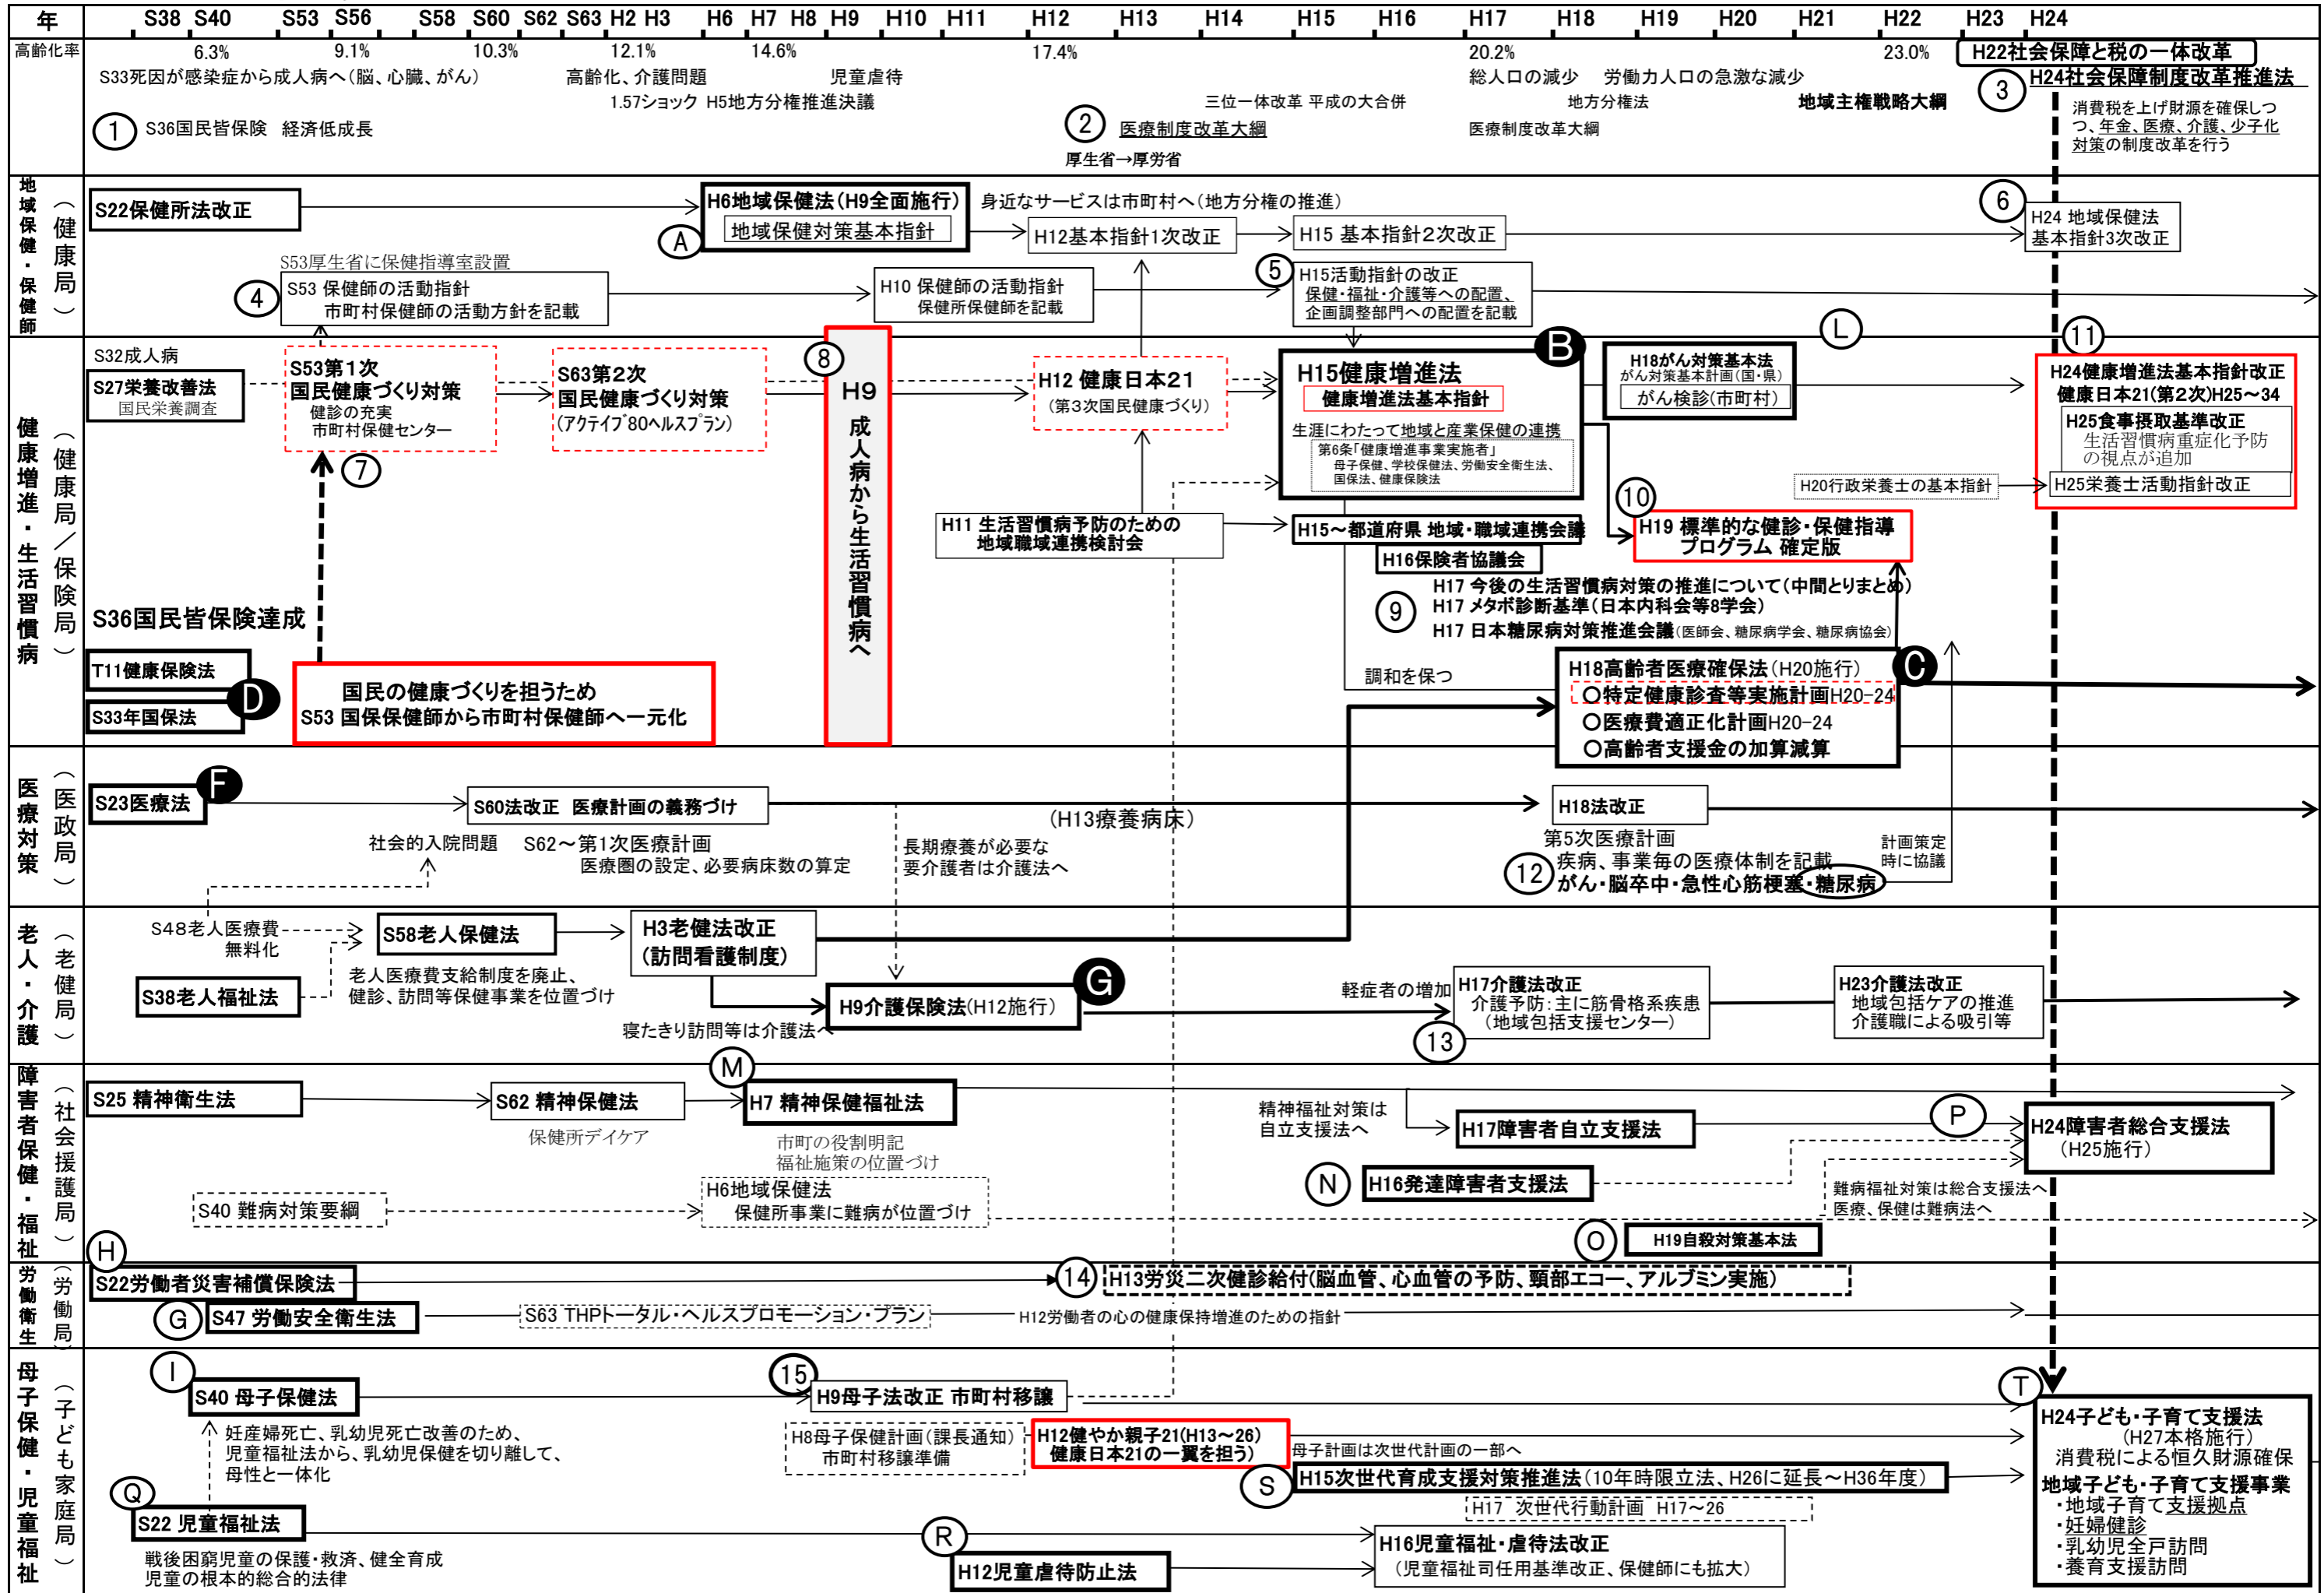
年 S38 S40 S53 S56 S58 S60 S62 S63 H2 H3 H6 H7 H8 H9 H10 H11 H12 H13 H14 H15 H16 H17 H18 H19 H20 H21 H22 H23 H24

高齢化率 6.3% 9.1% 10.3% 12.1% 14.6% 17.4% 20.2% 23.0%

S33死因が感染症から成人病へ(脳、心臓、がん)
高齢化、介護問題
児童虐待
1.57ショック H5地方分権推進決議
① S36国民皆保険 経済低成長
三位一体改革 平成の大合併
② 医療制度改革大綱
厚生省→厚労省
総人口の減少 労働力人口の急激な減少
地方分権法
医療制度改革大綱
地域主権戦略大綱
H22社会保障と税の一体改革
③ H24社会保障制度改革推進法
消費税を上げ財源を確保しつつ、年金、医療、介護、少子化対策の制度改革を行う

地域保健・保健師(健康局)
S22保健所法改正
H6地域保健法(H9全面施行)
地域保健対策基本指針
Ⓐ
身近なサービスは市町村へ(地方分権の推進)
H12基本指針1次改正
H15 基本指針2次改正
⑥ H24 地域保健法 基本指針3次改正
S53厚生省に保健指導室設置
④ S53 保健師の活動指針 市町村保健師の活動方針を記載
H10 保健師の活動指針 保健所保健師を記載
⑤ H15活動指針の改正 保健・福祉・介護等への配置、企画調整部門への配置を記載
Ⓛ

健康増進・生活習慣病(健康局/保険局)
S32成人病
S27栄養改善法 国民栄養調査
S53第1次 国民健康づくり対策 健診の充実 市町村保健センター
S63第2次 国民健康づくり対策 (アクテイブ80ヘルスプラン)
⑧ H9 成人病から生活習慣病へ
H12 健康日本21 (第3次国民健康づくり)
Ⓑ H15健康増進法
健康増進法基本指針
生涯にわたって地域と産業保健の連携
第6条「健康増進事業実施者」 母子保健、学校保健法、労働安全衛生法、国保法、健康保険法
H18がん対策基本法 がん対策基本計画(国・県)
がん検診(市町村)
⑪ H24健康増進法基本指針改正
健康日本21(第2次)H25〜34
H25食事摂取基準改正 生活習慣病重症化予防の視点が追加
H20行政栄養士の基本指針
H25栄養士活動指針改正
⑦
H11 生活習慣病予防のための 地域職域連携検討会
H15〜都道府県 地域・職域連携会議
H16保険者協議会
⑩ H19 標準的な健診・保健指導プログラム 確定版
⑨ H17 今後の生活習慣病対策の推進について(中間とりまとめ)
H17 メタボ診断基準(日本内科会等8学会)
H17 日本糖尿病対策推進会議(医師会、糖尿病学会、糖尿病協会)
S36国民皆保険達成
T11健康保険法
Ⓓ S33年国保法
国民の健康づくりを担うため S53 国保保健師から市町村保健師へ一元化
調和を保つ
H18高齢者医療確保法(H20施行) Ⓒ
○特定健康診査等実施計画H20-24
○医療費適正化計画H20-24
○高齢者支援金の加算減算

医療対策(医政局)
S23医療法 Ⓕ
S60法改正 医療計画の義務づけ
(H13療養病床)
H18法改正
社会的入院問題
S62〜第1次医療計画 医療圏の設定、必要病床数の算定
長期療養が必要な要介護者は介護法へ
第5次医療計画
⑫ 疾病、事業毎の医療体制を記載 がん・脳卒中・急性心筋梗塞・糖尿病
計画策定時に協議

老人・介護(老健局)
S48老人医療費無料化
S58老人保健法
H3老健法改正 (訪問看護制度)
S38老人福祉法
老人医療費支給制度を廃止、健診、訪問等保健事業を位置づけ
H9介護保険法(H12施行) Ⓖ
寝たきり訪問等は介護法へ
軽症者の増加
H17介護法改正 介護予防:主に筋骨格系疾患 (地域包括支援センター)
⑬
H23介護法改正 地域包括ケアの推進 介護職による吸引等

障害者保健・福祉(社会援護局)
S25 精神衛生法
S62 精神保健法
保健所デイケア
Ⓜ H7 精神保健福祉法
市町の役割明記 福祉施策の位置づけ
精神福祉対策は自立支援法へ
H17障害者自立支援法
Ⓟ H24障害者総合支援法 (H25施行)
Ⓝ H16発達障害者支援法
S40 難病対策要綱
H6地域保健法 保健所事業に難病が位置づけ
難病福祉対策は総合支援法へ 医療、保健は難病法へ
Ⓞ H19自殺対策基本法

労働衛生(労働局)
Ⓗ S22労働者災害補償保険法
⑭ H13労災二次健診給付(脳血管、心血管の予防、頸部エコー、アルブミン実施)
Ⓖ S47 労働安全衛生法
S63 THPトータル・ヘルスプロモーション・プラン
H12労働者の心の健康保持増進のための指針

母子保健・児童福祉(子ども家庭局)
Ⓘ S40 母子保健法
⑮ H9母子法改正 市町村移譲
妊産婦死亡、乳幼児死亡改善のため、児童福祉法から、乳幼児保健を切り離して、母性と一体化
H8母子保健計画(課長通知) 市町村移譲準備
H12健やか親子21(H13〜26) 健康日本21の一翼を担う)
母子計画は次世代計画の一部へ
Ⓢ H15次世代育成支援対策推進法(10年時限立法、H26に延長〜H36年度)
H17 次世代行動計画 H17〜26
Ⓣ H24子ども・子育て支援法 (H27本格施行) 消費税による恒久財源確保
地域子ども・子育て支援事業
・地域子育て支援拠点
・妊婦健診
・乳幼児全戸訪問
・養育支援訪問
Ⓠ S22 児童福祉法
戦後困窮児童の保護・救済、健全育成 児童の根本的総合的法律
Ⓡ H12児童虐待防止法
H16児童福祉・虐待法改正 (児童福祉司任用基準改正、保健師にも拡大)